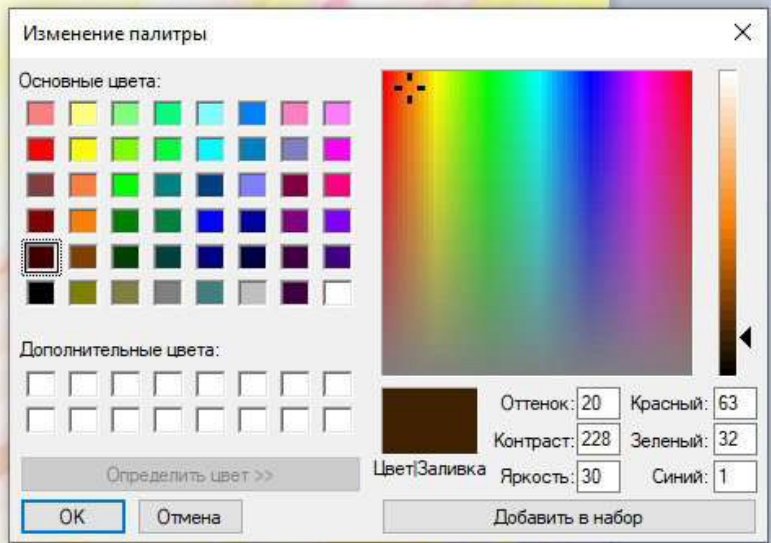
Изменение палитры

×

Основные цвета:

Дополнительные цвета:

Определить цвет >>

OK

Отмена

Цвет|Заливка

Оттенок: 20

Контраст: 228

Яркость: 30

Красный: 63

Зеленый: 32

Синий: 1

Добавить в набор